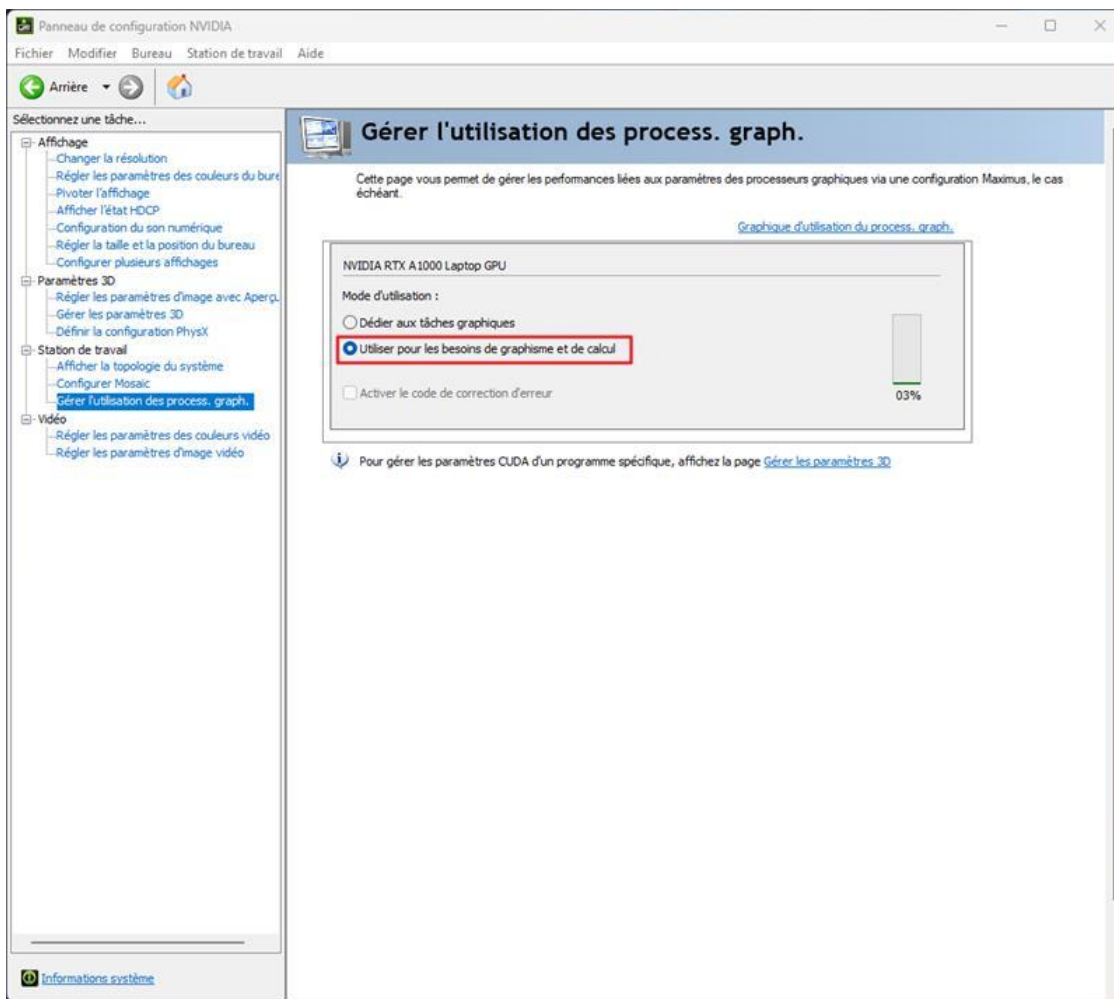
Panneau de configuration NVIDIA

Fichier Modifier Bureau Station de travail Aide

Arrière

Sélectionnez une tâche...

Affichage
Changer la résolution
Régler les paramètres des couleurs du bure
Pivoter l'affichage
Afficher l'état HDCP
Configuration du son numérique
Régler la taille et la position du bureau
Configurer plusieurs affichages
Paramètres 3D
Régler les paramètres d'image avec Aperçu
Gérer les paramètres 3D
Définir la configuration PhysX
Station de travail
Afficher la topologie du système
Configurer Mosaic
Gérer l'utilisation des process. graph.
Vidéo
Régler les paramètres des couleurs vidéo
Régler les paramètres d'image vidéo

Informations système

Gérer l'utilisation des process. graph.

Cette page vous permet de gérer les performances liées aux paramètres des processeurs graphiques via une configuration Maximus, le cas échéant.

Graphique d'utilisation du process. graph.

NVIDIA RTX A1000 Laptop GPU

Mode d'utilisation :

Dédier aux tâches graphiques

Utiliser pour les besoins de graphisme et de calcul

Activer le code de correction d'erreur

03%

Pour gérer les paramètres CUDA d'un programme spécifique, affichez la page Gérer les paramètres 3D